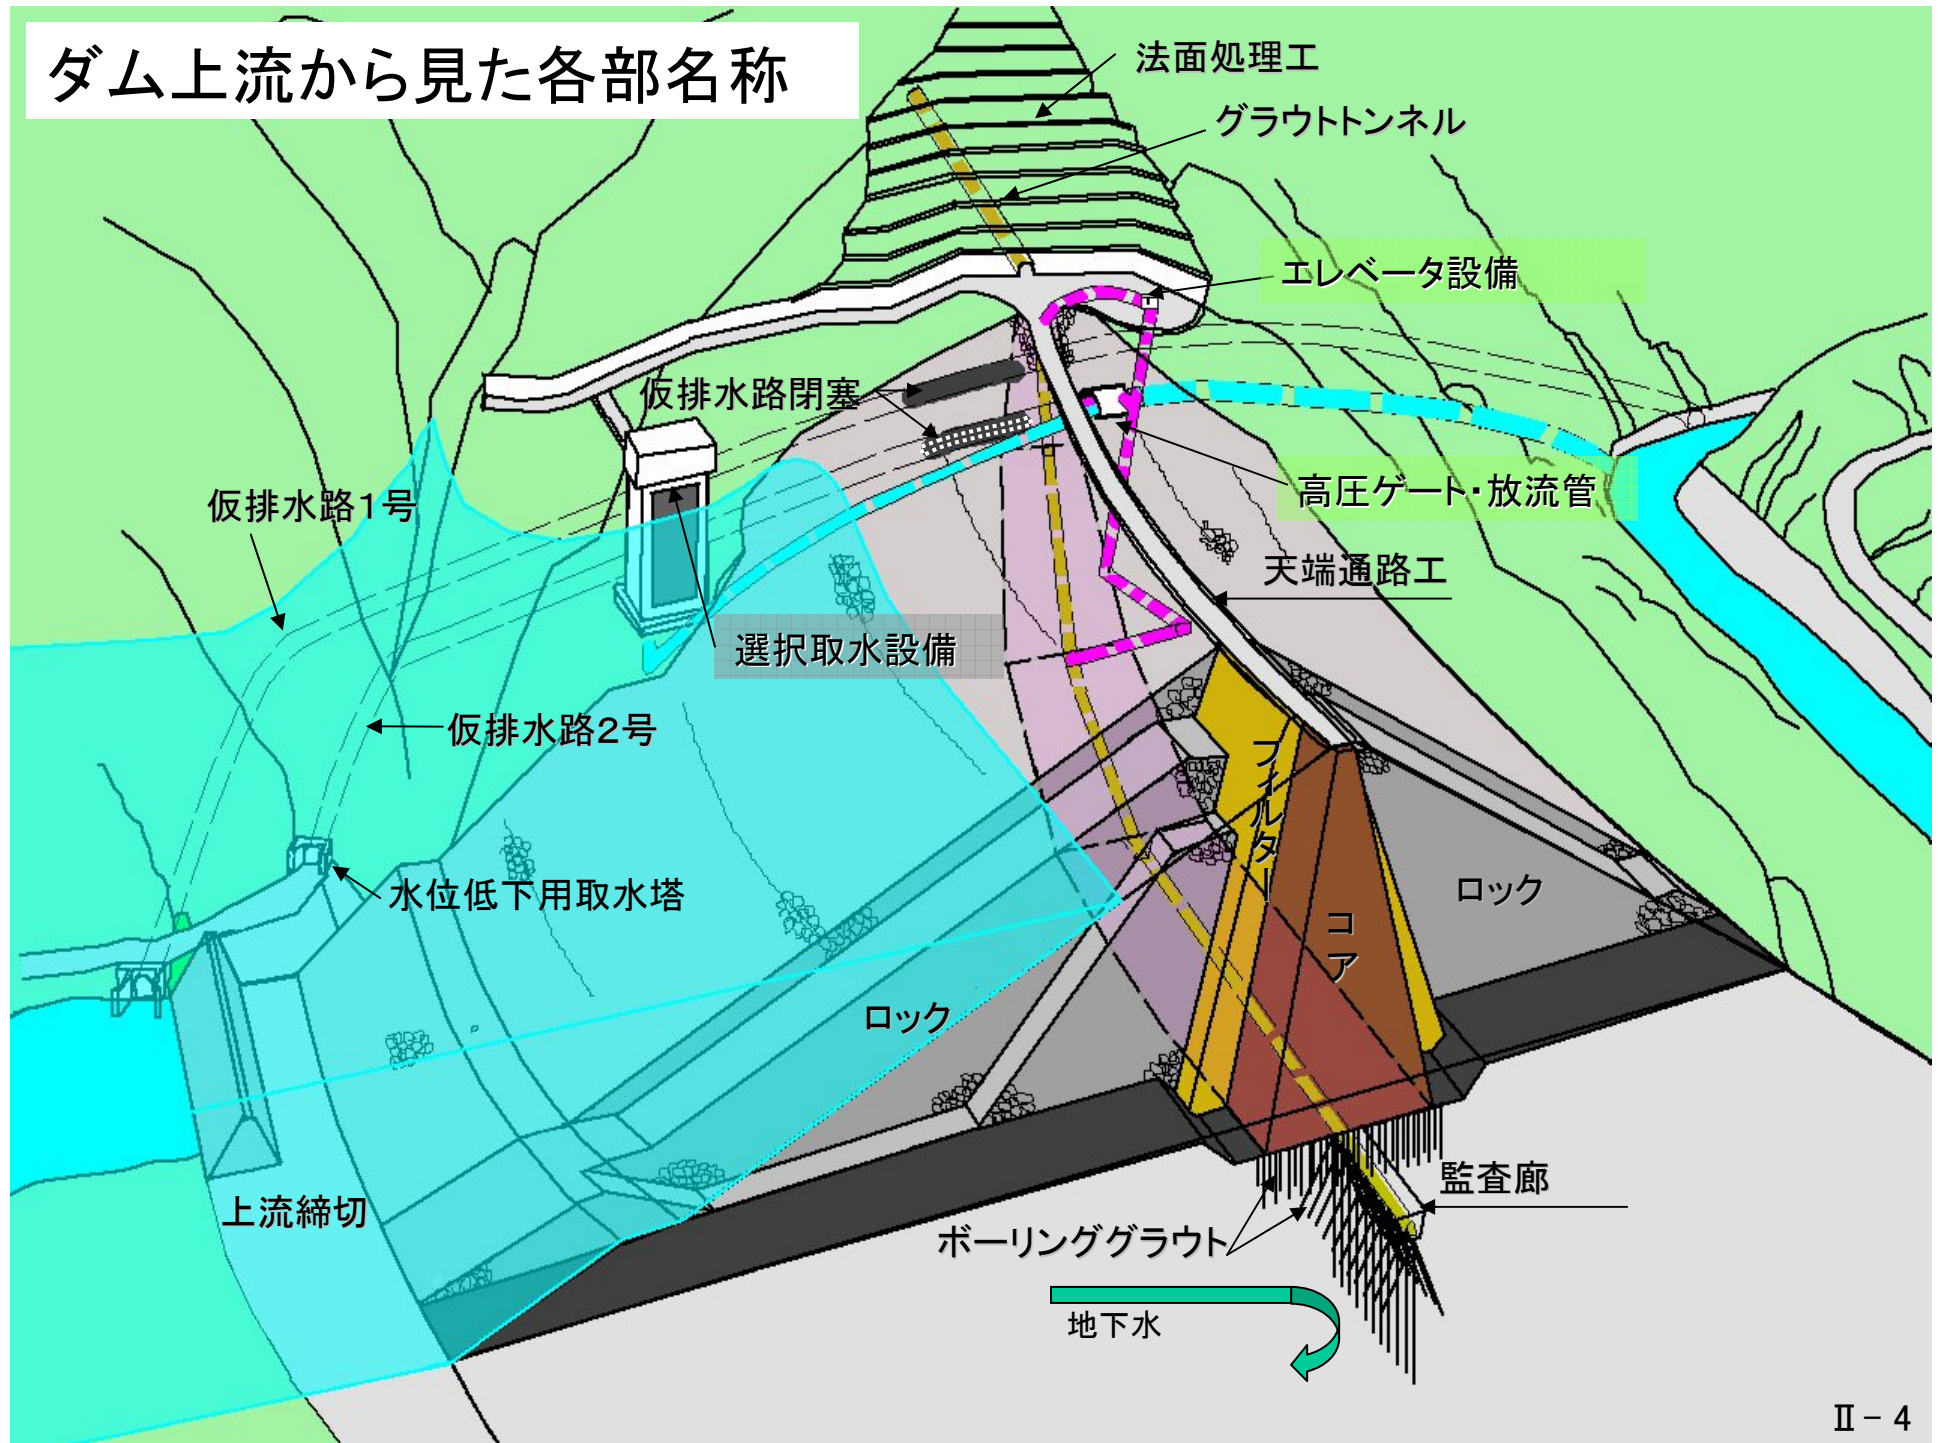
ダム上流から見た各部名称

法面処理工

グラウトトンネル

エレベータ設備

仮排水路閉塞

高圧ゲート･放流管

仮排水路1号

天端通路工

選択取水設備

仮排水路2号

フィルター

水位低下用取水塔

ロック

コア

ロック

上流締切

監査廊

ボーリンググラウト

地下水

Ⅱ－4